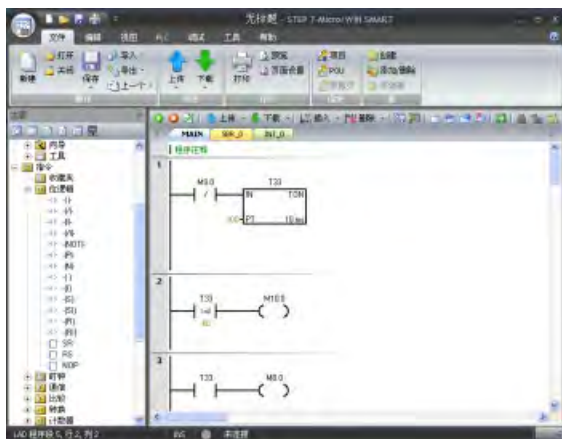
无标题 - STEP 7-Micro/WIN SMART

文件 编辑 视图 PLC 调试 工具 帮助

新建 打开 关闭 保存 导入 导出 上一个 上传 下载 打印 预览 页面设置 项目 POU 库 插入 删除

MAIN SBR_0 INT_0

程序注释

1

M0.0 T33 IN TON 100 PT 10 ms

2

T33 >=I 40 M10.0

3

T33 M0.0

内存 工具 指令 收藏夹 位逻辑 -| |- -|/|- -|I|- -|/I|- -|NOT|- -|P|- -|N|- -( ) -(I) -(S) -(SI) -(R) -(RI) SR RS NOP 时钟 通信 比较 转换 计数器

LAD 程序段 5, 行 2, 列 2 INS 未连接